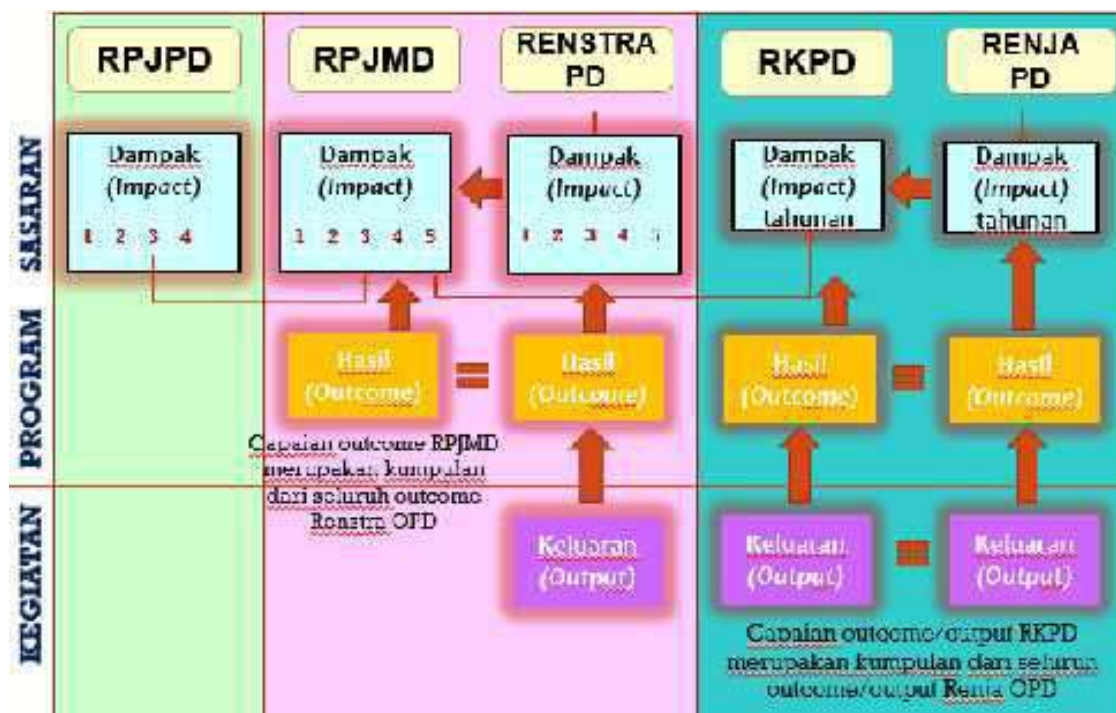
RPJPD

RPJMD

RENSTRA PD

RKPD

RENJA PD

SASARAN

PROGRAM

KEGIATAN

Dampak (Impact)

1 2 3 4

Dampak (Impact)

1 2 3 4 5

Dampak (Impact)

1 2 3 4 5

Dampak (Impact) tahunan

Dampak (Impact) tahunan

Hasil (Outcome)

=

Hasil (Outcome)

Hasil (Outcome)

=

Hasil (Outcome)

Capaian outcome RPJMD merupakan kumpulan dari seluruh outcome Renstra OPD

Keluaran (Output)

Keluaran (Output)

=

Keluaran (Output)

Capaian outcome/output RKPD merupakan kumpulan dari seluruh outcome/output Renja OPD